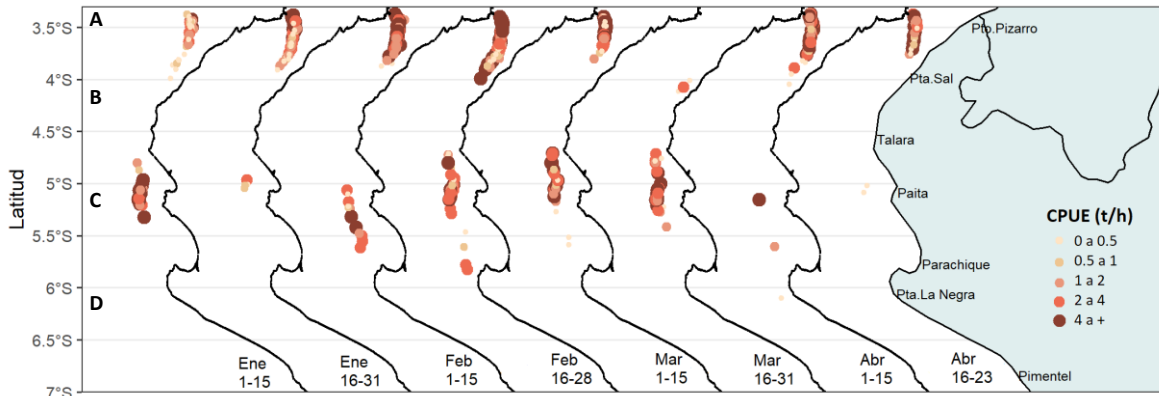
A
B
C
D
3.5°S
4°S
4.5°S
5°S
5.5°S
6°S
6.5°S
7°S
Latitud
Ene 1-15
Ene 16-31
Feb 1-15
Feb 16-28
Mar 1-15
Mar 16-31
Abr 1-15
Abr 16-23
Pto.Pizarro
Pta.Sal
Talara
Paita
Parachique
Pta.La Negra
Pimentel
CPUE (t/h)
0 a 0.5
0.5 a 1
1 a 2
2 a 4
4 a +